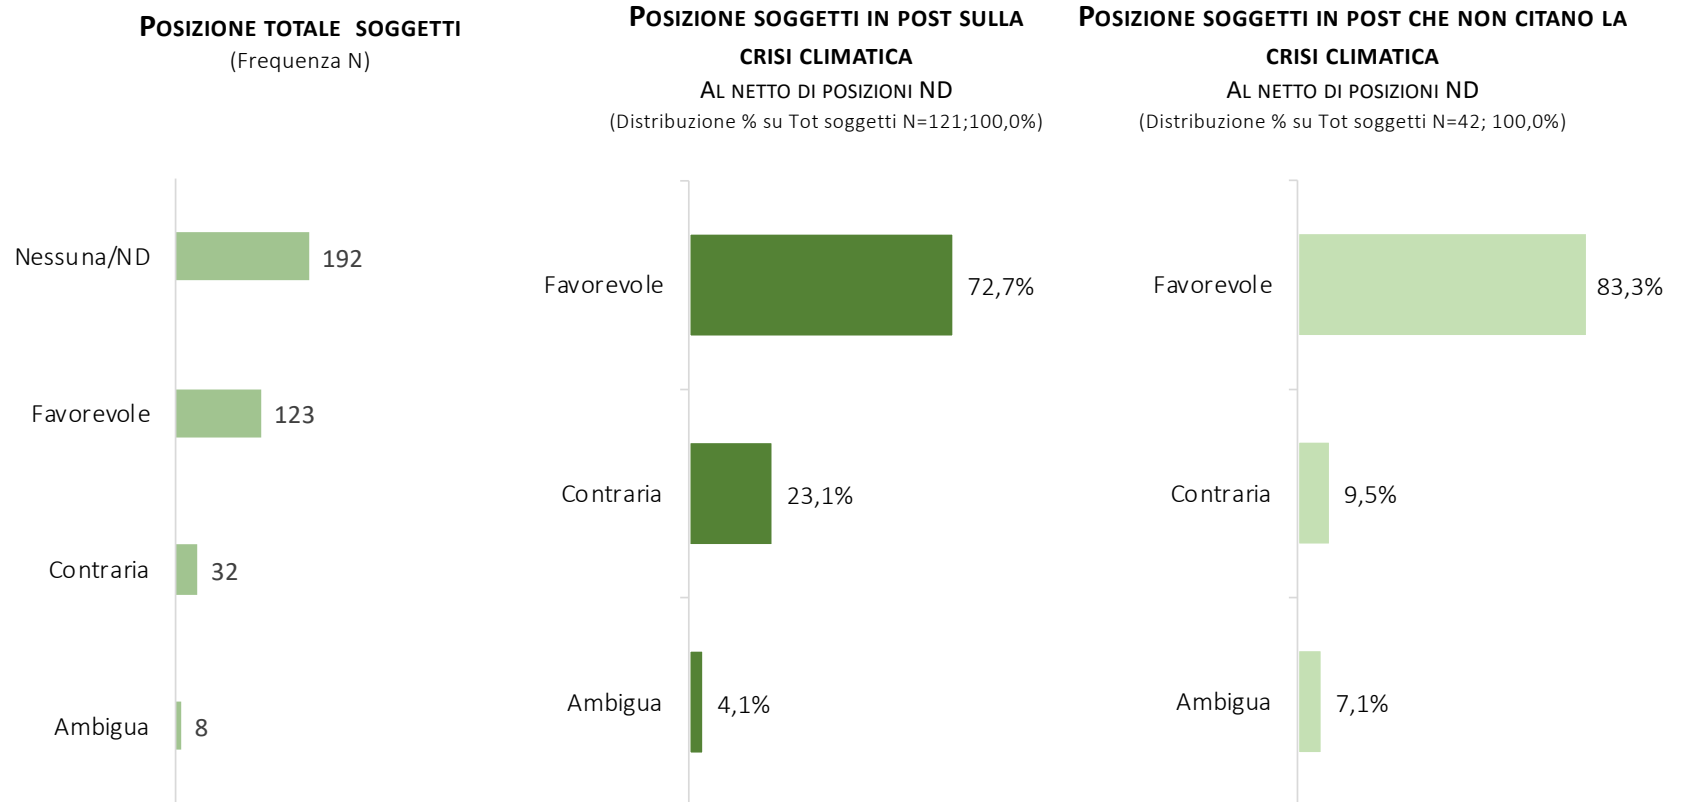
POSIZIONE TOTALE SOGGETTI
(Frequenza N)

Nessuna/ND 192
Favorevole 123
Contraria 32
Ambigua 8

POSIZIONE SOGGETTI IN POST SULLA CRISI CLIMATICA
AL NETTO DI POSIZIONI ND
(Distribuzione % su Tot soggetti N=121;100,0%)

Favorevole 72,7%
Contraria 23,1%
Ambigua 4,1%

POSIZIONE SOGGETTI IN POST CHE NON CITANO LA CRISI CLIMATICA
AL NETTO DI POSIZIONI ND
(Distribuzione % su Tot soggetti N=42; 100,0%)

Favorevole 83,3%
Contraria 9,5%
Ambigua 7,1%